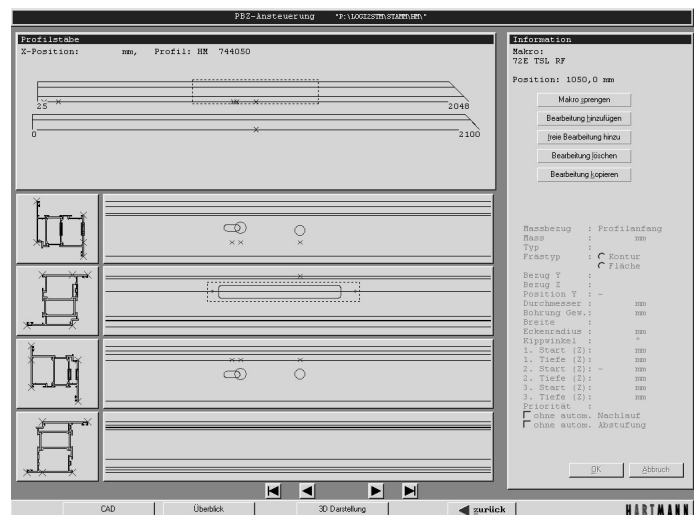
PBZ-Ansteuerung "P:\LOGIZSTM\STAMM\HM\"

Profilstäbe
X-Position: mm, Profil: HM 744050

25
2048
0
2100

Information
Makro:
72E TSL RF

Position: 1050,0 mm

Makro sprengen
Bearbeitung hinzufügen
freie Bearbeitung hinzu
Bearbeitung löschen
Bearbeitung kopieren

Massbezug : Profilanfang
Mass : mm
Typ :
Frästyp : Kontur
Fläche
Bezug Y :
Bezug Z :
Position Y : -
Durchmesser : mm
Bohrung Gew.: mm
Breite :
Eckenradius : mm
Kippwinkel : °
1. Start (Z): mm
1. Tiefe (Z): mm
2. Start (Z): - mm
2. Tiefe (Z): mm
3. Start (Z): mm
3. Tiefe (Z): mm
Priorität :
ohne autom. Nachlauf
ohne autom. Abstufung

OK
Abbruch

CAD
Überblick
3D Darstellung
zurück
HARTMANN